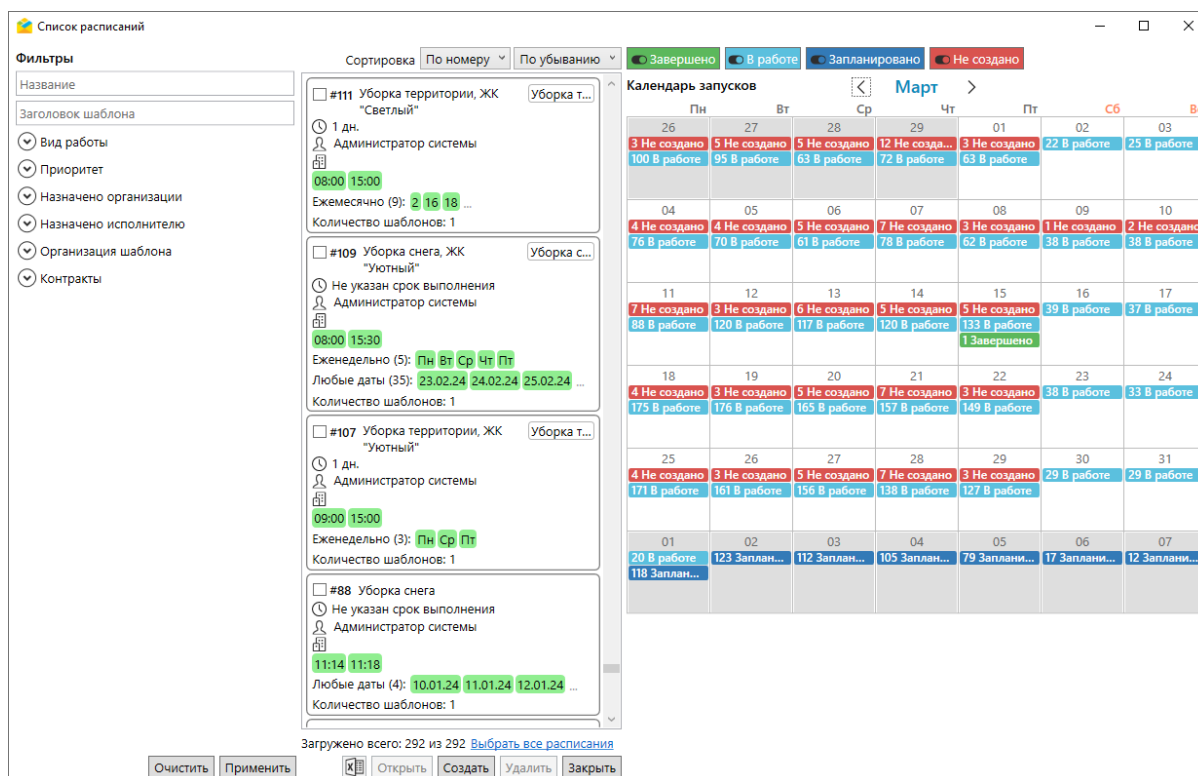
Список расписаний

Фильтры

Название

Заголовок шаблона

Вид работы

Приоритет

Назначено организации

Назначено исполнителю

Организация шаблона

Контракты

Сортировка По номеру По убыванию

Завершено В работе Запланировано Не создано

#111 Уборка территории, ЖК "Светлый" Уборка т...
1 дн.
Администратор системы
08:00 15:00
Ежемесячно (9): 2 16 18 ...
Количество шаблонов: 1

#109 Уборка снега, ЖК "Уютный" Уборка с...
Не указан срок выполнения
Администратор системы
08:00 15:30
Еженедельно (5): Пн Вт Ср Чт Пт
Любые даты (35): 23.02.24 24.02.24 25.02.24 ...
Количество шаблонов: 1

#107 Уборка территории, ЖК "Уютный" Уборка т...
1 дн.
Администратор системы
09:00 15:00
Еженедельно (3): Пн Ср Пт
Количество шаблонов: 1

#88 Уборка снега
Не указан срок выполнения
Администратор системы
11:14 11:18
Любые даты (4): 10.01.24 11.01.24 12.01.24 ...
Количество шаблонов: 1

Календарь запусков Март

| Пн | Вт | Ср | Чт | Пт | Сб | Вс |
|---|---|---|---|---|---|---|
| 26 3 Не создано 100 В работе | 27 5 Не создано 95 В работе | 28 5 Не создано 63 В работе | 29 12 Не созда... 72 В работе | 01 3 Не создано 63 В работе | 02 22 В работе | 03 25 В работе |
| 04 4 Не создано 76 В работе | 05 4 Не создано 70 В работе | 06 5 Не создано 61 В работе | 07 7 Не создано 78 В работе | 08 3 Не создано 62 В работе | 09 1 Не создано 38 В работе | 10 2 Не создано 38 В работе |
| 11 7 Не создано 88 В работе | 12 3 Не создано 120 В работе | 13 6 Не создано 117 В работе | 14 5 Не создано 120 В работе | 15 5 Не создано 133 В работе 1 Завершено | 16 39 В работе | 17 37 В работе |
| 18 4 Не создано 175 В работе | 19 3 Не создано 176 В работе | 20 5 Не создано 165 В работе | 21 7 Не создано 157 В работе | 22 3 Не создано 149 В работе | 23 38 В работе | 24 33 В работе |
| 25 4 Не создано 171 В работе | 26 3 Не создано 161 В работе | 27 5 Не создано 156 В работе | 28 7 Не создано 138 В работе | 29 3 Не создано 127 В работе | 30 29 В работе | 31 29 В работе |
| 01 20 В работе 118 Заплан... | 02 123 Заплан... | 03 112 Заплан... | 04 105 Заплан... | 05 79 Заплани... | 06 17 Заплани... | 07 12 Заплани... |

Загружено всего: 292 из 292 Выбрать все расписания

Очистить Применить Открыть Создать Удалить Закрыть